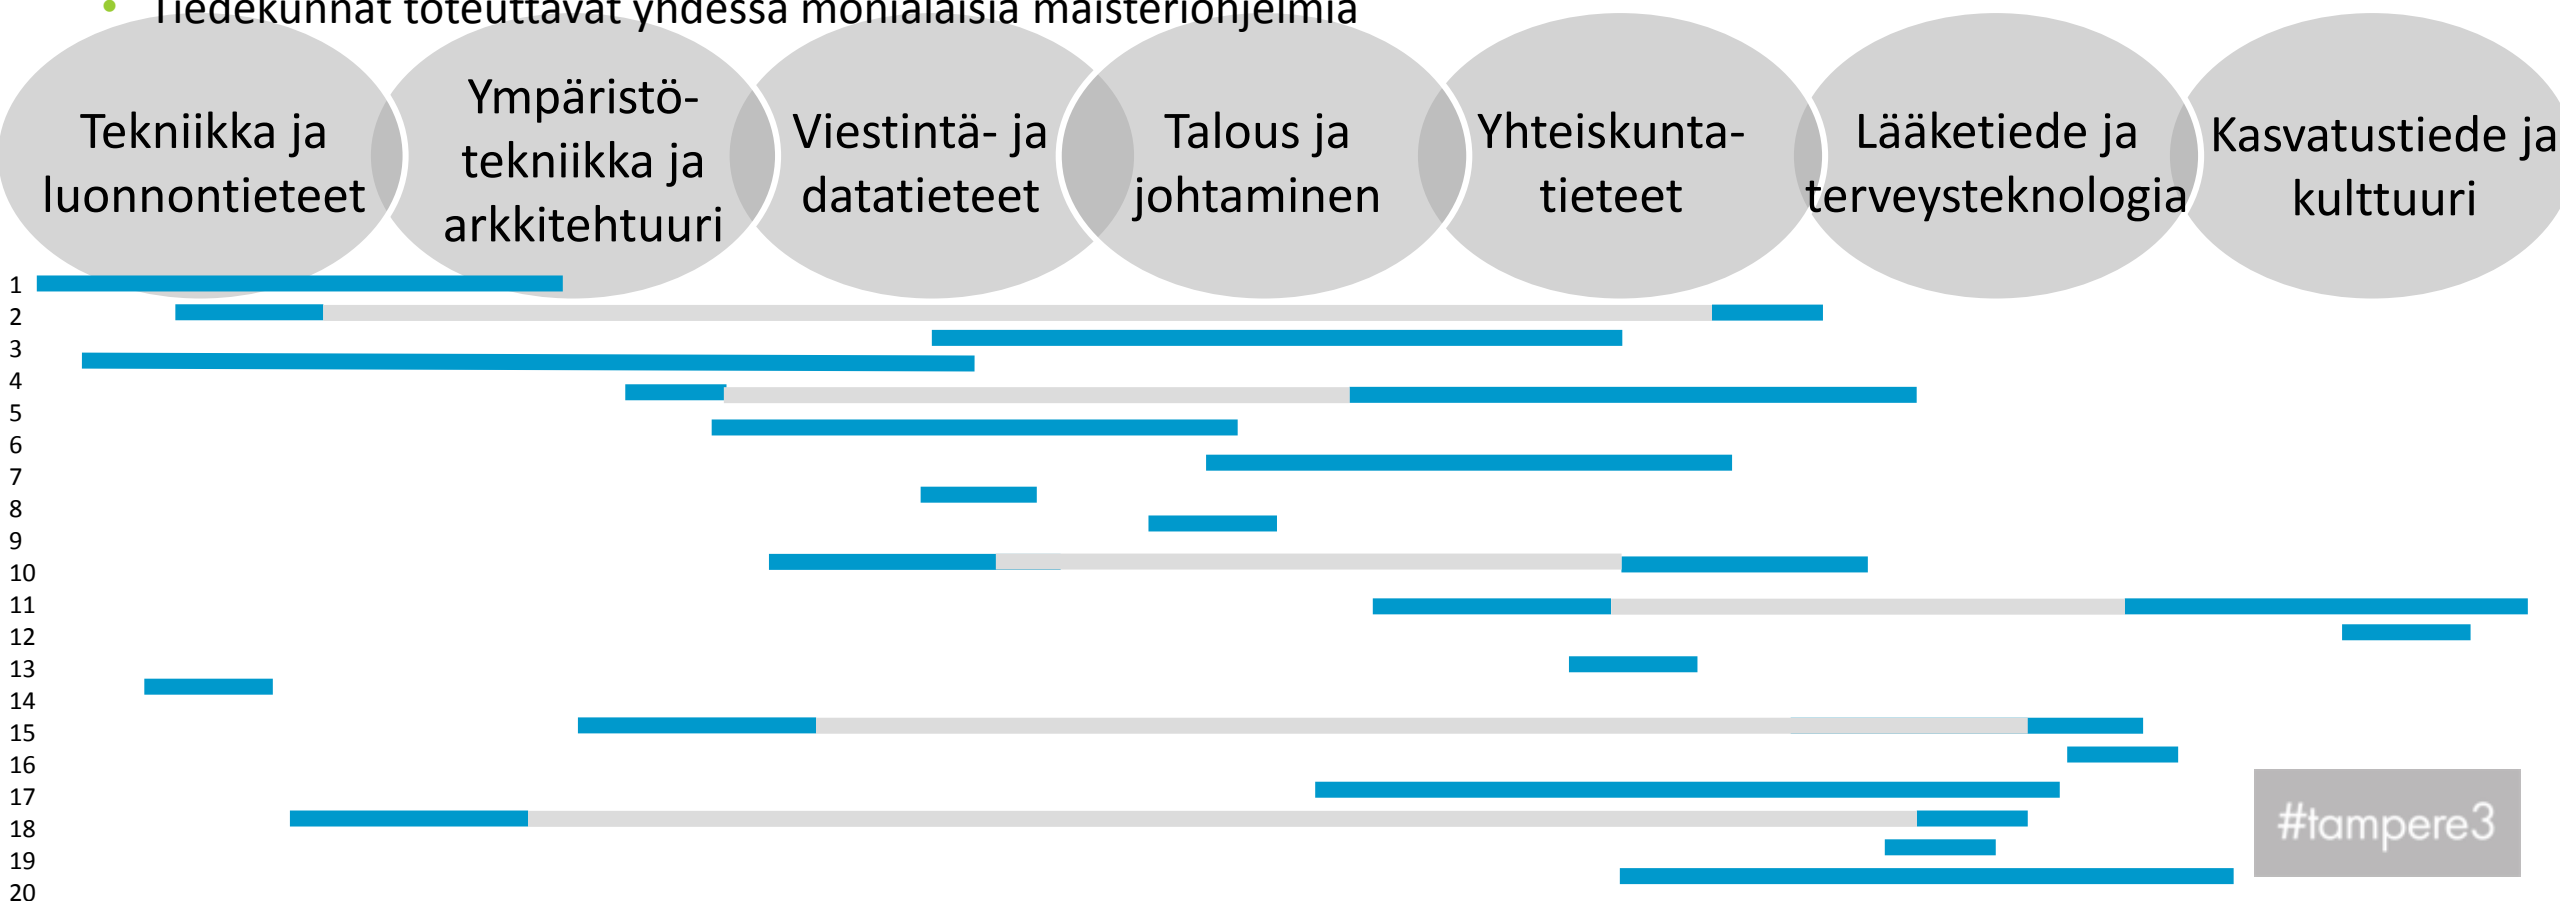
• Tiedekunnat toteuttavat yhdessä monialaisia maisteriohjelmia

Tekniikka ja luonnontieteet

Ympäristötekniikka ja arkkitehtuuri

Viestintä- ja datatieteet

Talous ja johtaminen

Yhteiskuntatieteet

Lääketiede ja terveysteknologia

Kasvatustiede ja kulttuuri

1
2
3
4
5
6
7
8
9
10
11
12
13
14
15
16
17
18
19
20

#tampere3